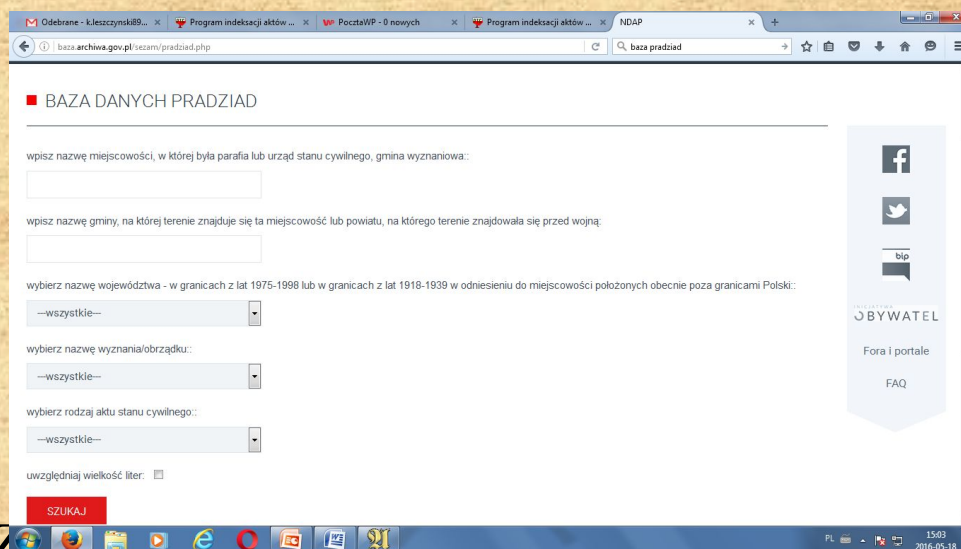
Odebrane - k.leszczynski89... × Program indeksacji aktów ... × PocztaWP - 0 nowych × Program indeksacji aktów ... × NDAP × +

baza.archiwa.gov.pl/sezam/pradziad.php

baza pradziad

BAZA DANYCH PRADZIAD

wpisz nazwę miejscowości, w której była parafia lub urząd stanu cywilnego, gmina wyznaniowa::

wpisz nazwę gminy, na której terenie znajduje się ta miejscowość lub powiatu, na którego terenie znajdowała się przed wojną:

wybierz nazwę województwa - w granicach z lat 1975-1998 lub w granicach z lat 1918-1939 w odniesieniu do miejscowości położonych obecnie poza granicami Polski::

---wszystkie---

wybierz nazwę wyznania/obrządku::

---wszystkie---

wybierz rodzaj aktu stanu cywilnego::

---wszystkie---

uwzględniaj wielkość liter:

SZUKAJ

bip

INICJATYWA OBYWATEL

Fora i portale

FAQ

PL 15:03 2016-05-18